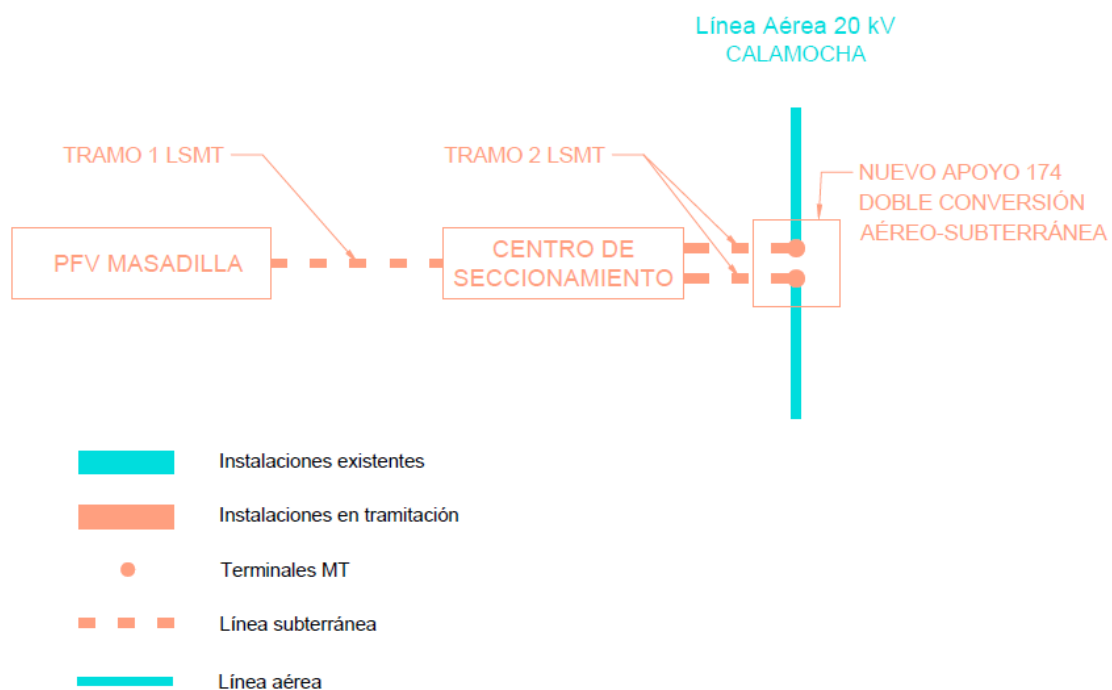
Línea Aérea 20 kV
CALAMOCHA

TRAMO 1 LSMT

TRAMO 2 LSMT

NUEVO APOYO 174
DOBLE CONVERSIÓN
AÉREO-SUBTERRÁNEA

PFV MASADILLA

CENTRO DE
SECCIONAMIENTO

Instalaciones existentes

Instalaciones en tramitación

Terminales MT

Línea subterránea

Línea aérea